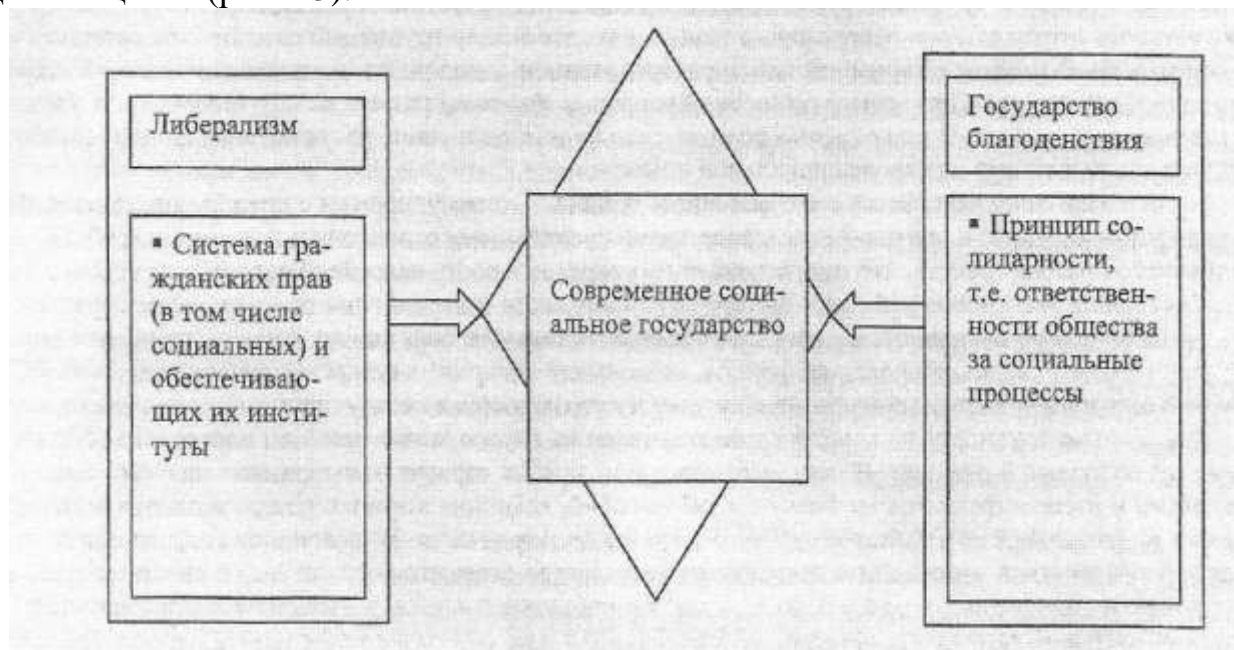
Либерализм

▪ Система гражданских прав (в том числе социальных) и обеспечивающих их институты

Современное социальное государство

Государство благоденствия

▪ Принцип солидарности, т.е. ответственности общества за социальные процессы